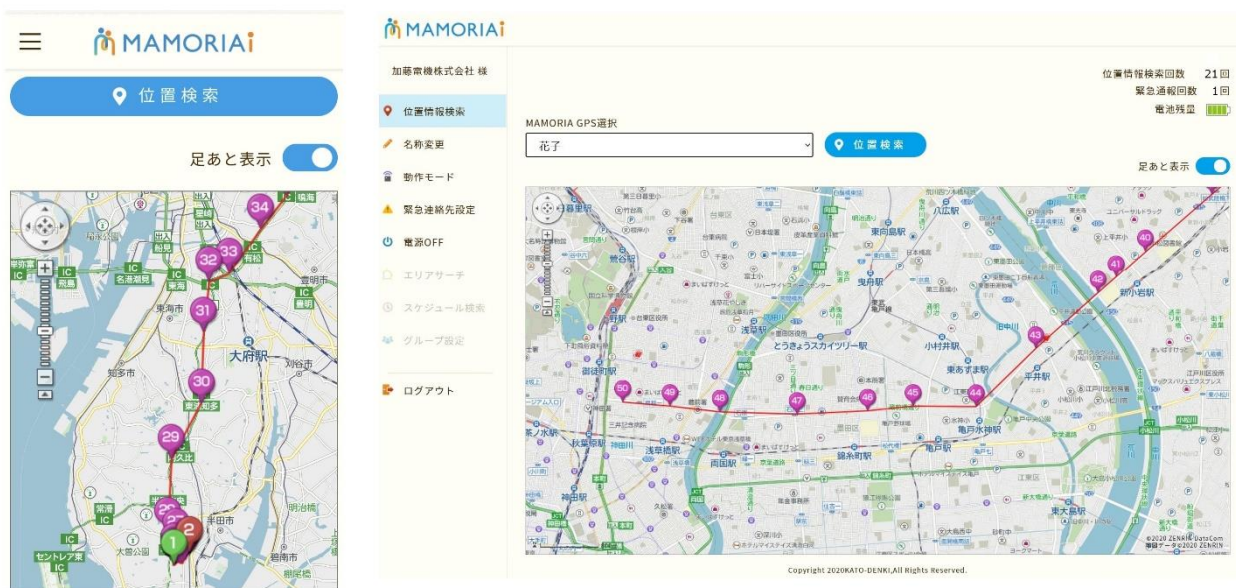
MAMORIAi

位置検索

足あと表示

34
33
32
31
30
29
大府駅
知多市
東海市
名港潮見
飛島
有松
豊明
刈谷市
セントレア東
常滑
大野公園
半田市
碧南市

MAMORIAi

加藤電機株式会社 様

位置情報検索
名称変更
動作モード
緊急連絡先設定
電源OFF
エリアサーチ
スケジュール検索
グループ設定
ログアウト

位置情報検索回数 21回
緊急通報回数 1回
電池残量

MAMORIA GPS選択
花子
位置検索

足あと表示

50
49
48
47
46
45
44
43
42
41
40
浅草駅
とうきょうスカイツリー駅
押上駅
曳舟駅
八広駅
東向島駅
小村井駅
東あずま駅
平井駅
新小岩駅
亀戸駅
亀戸水神駅
錦糸町駅
両国駅
浅草橋駅
秋葉原駅
御徒町駅
神田駅
東大島駅
鶯谷駅
日暮里駅

©2020 ZENRIN DataCom
地図データ©2020 ZENRIN

Copyright 2020KATO-DENKI,All Rights Reserved.